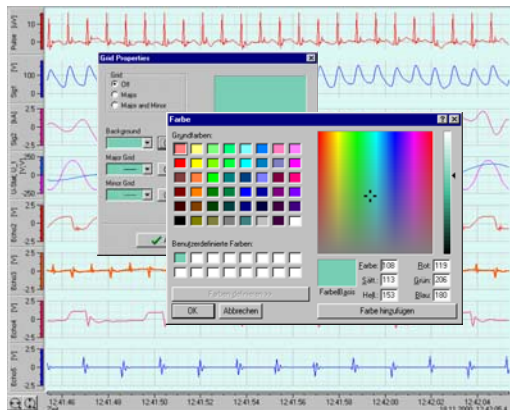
Pulse
10
0
[V]
Sig2
100
0
[V]
Sig3
2.5
0.0
-2.5
[kA]
U Mittl. L1.1 [V/V]
250
0
-250
Echo2
[V]
2.5
0.0
-2.5
Echo3
[V]
Echo4
[V]
Echo5
[V]

Grid Properties
Grid
Off
Major
Major and Minor
Background
Major Grid
Minor Grid

Farbe
?
X
Grundfarben:
Benutzerdefinierte Farben:
Farben definieren >>
OK
Abbrechen
Farbe|Basis
Farbe: 108
Sätt.: 113
Hell.: 153
Rot: 119
Grün: 206
Blau: 180
Farbe hinzufügen

12:41:46
12:41:48
12:41:50
12:41:52
12:41:54
12:41:56
12:41:58
12:42:00
12:42:02
12:42:04